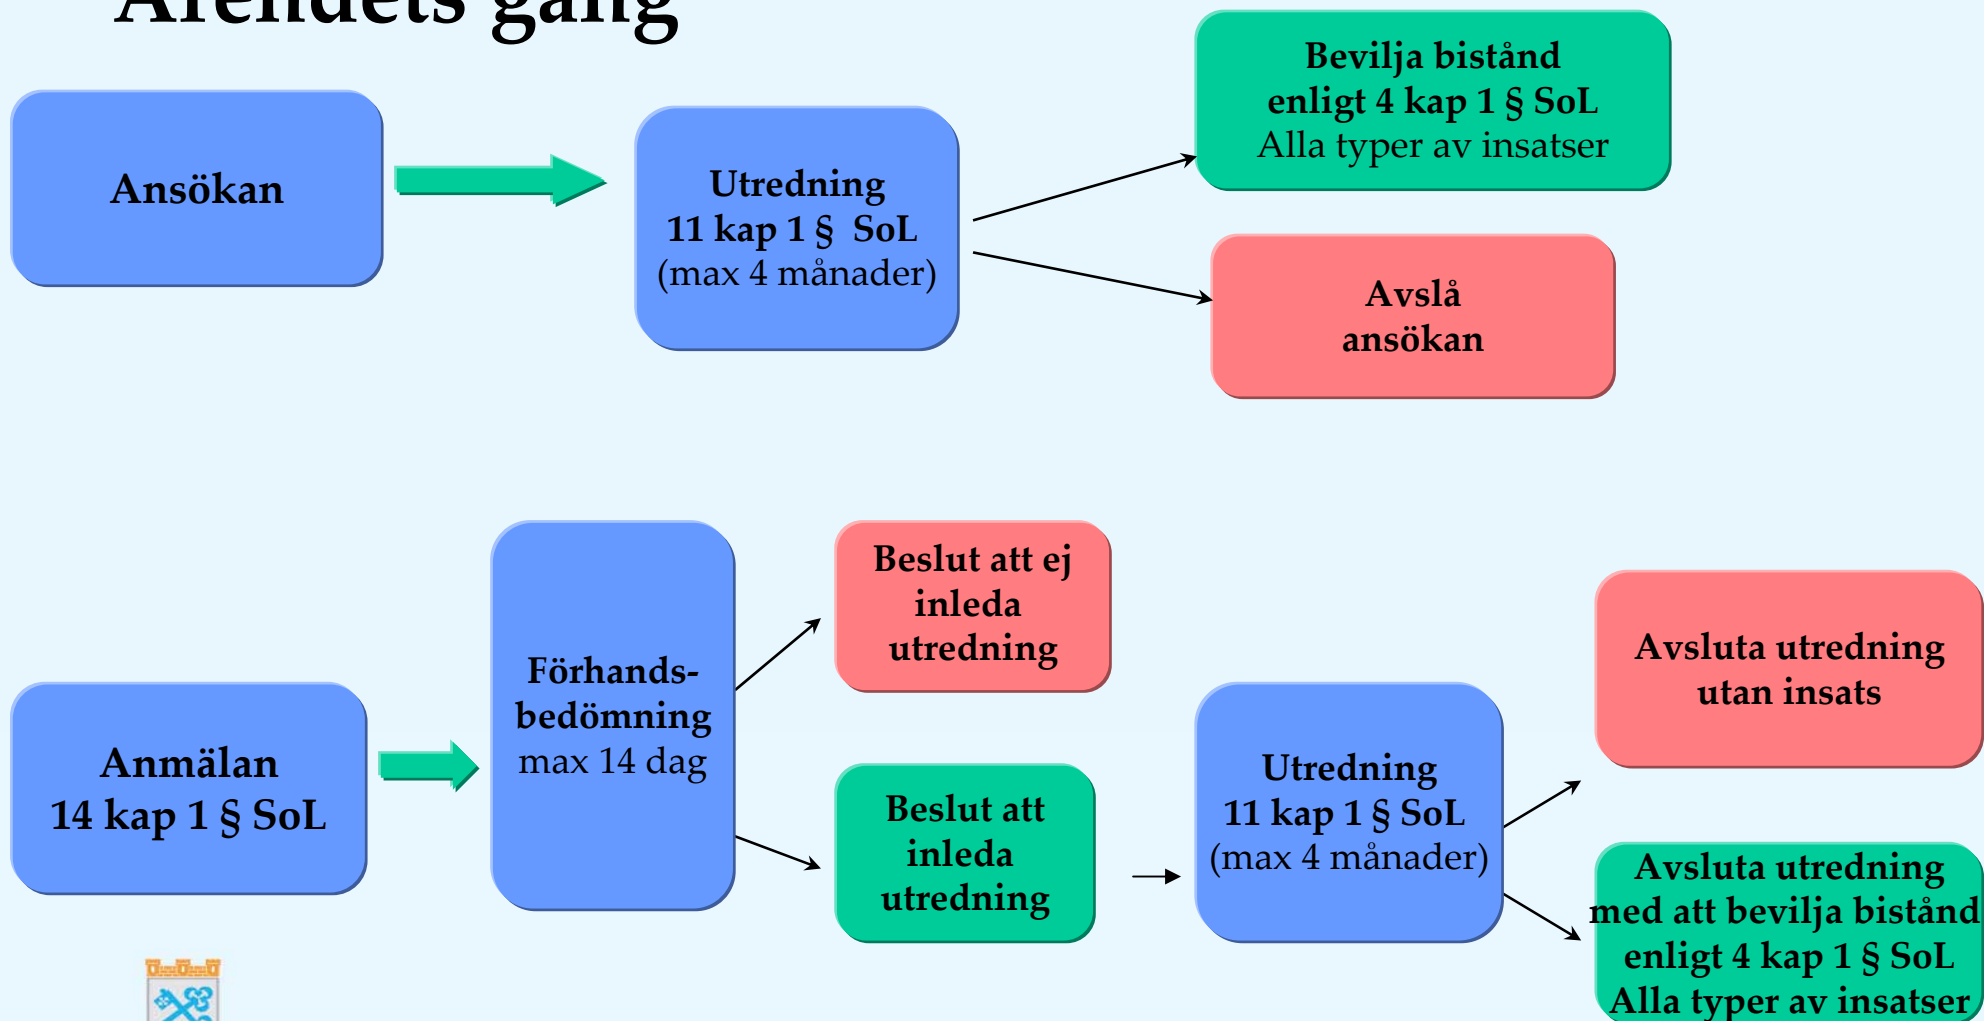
Ärendets gång

Ansökan

Utredning
11 kap 1 § SoL
(max 4 månader)

Bevilja bistånd
enligt 4 kap 1 § SoL
Alla typer av insatser

Avslå
ansökan

Anmälan
14 kap 1 § SoL

Förhands-
bedömning
max 14 dag

Beslut att ej
inleda
utredning

Beslut att
inleda
utredning

Utredning
11 kap 1 § SoL
(max 4 månader)

Avsluta utredning
utan insats

Avsluta utredning
med att bevilja bistånd
enligt 4 kap 1 § SoL
Alla typer av insatser